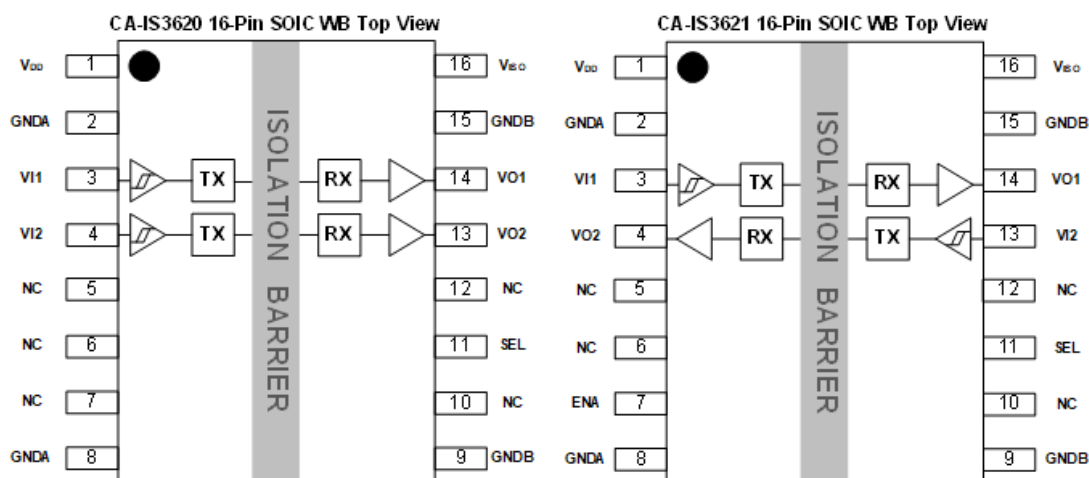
CA-IS3620 16-Pin SOIC WB Top View

$V_{DD}$ 1
GNDA 2
VI1 3
VI2 4
NC 5
NC 6
NC 7
GNDA 8

TX
TX
ISOLATION BARRIER
RX
RX

16 $V_{ISO}$
15 GNDB
14 VO1
13 VO2
12 NC
11 SEL
10 NC
9 GNDB

CA-IS3621 16-Pin SOIC WB Top View

$V_{DD}$ 1
GNDA 2
VI1 3
VO2 4
NC 5
NC 6
ENA 7
GNDA 8

TX
RX
ISOLATION BARRIER
RX
TX

16 $V_{ISO}$
15 GNDB
14 VO1
13 VI2
12 NC
11 SEL
10 NC
9 GNDB